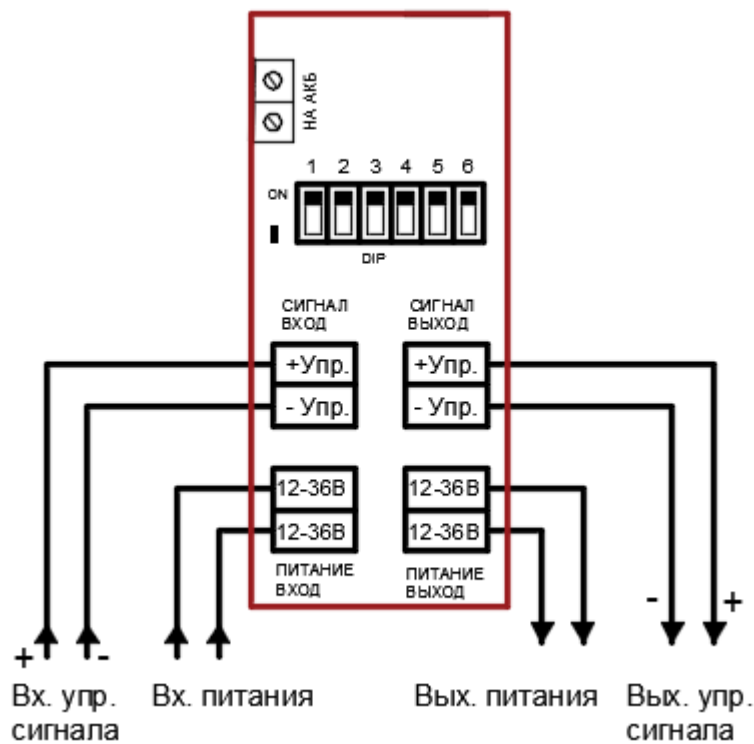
НА АКБ

ON

1 2 3 4 5 6

DIP

СИГНАЛ ВХОД

СИГНАЛ ВЫХОД

+Упр.

- Упр.

+Упр.

- Упр.

12-36В

12-36В

12-36В

12-36В

ПИТАНИЕ ВХОД

ПИТАНИЕ ВЫХОД

+ -

- +

Вх. упр. сигнала

Вх. питания

Вых. питания

Вых. упр. сигнала